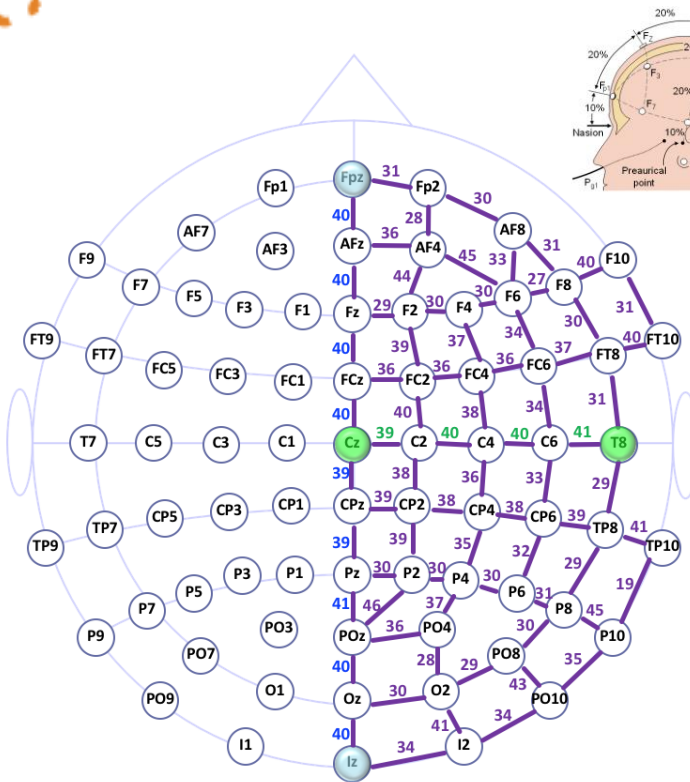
20%
$F_z$
20%
$F_{p1}$
$F_3$
20%
10%
$F_7$
Nasion
10%
Preaurical point
$P_{g1}$

Fp1
Fpz
31
Fp2
30
40
28
AF7
AF3
AFz
36
AF4
45
AF8
31
F9
33
F10
40
44
27
F7
F5
F3
F1
Fz
29
F2
30
F4
30
F6
F8
31
30
40
FT9
39
37
34
FT10
FT7
36
36
37
FT8
40
FC5
FC3
FC1
FCz
36
FC2
FC4
FC6
40
38
34
31
T7
C5
C3
C1
Cz
39
C2
40
C4
40
C6
41
T8
39
38
36
33
29
CP5
CP3
CP1
CPz
39
CP2
38
CP4
38
CP6
39
TP8
41
TP9
TP7
TP10
39
39
35
32
29
19
P3
P1
Pz
30
P2
30
P4
30
P6
31
P5
P7
41
46
37
P8
45
P9
PO3
POz
36
PO4
30
P10
PO7
40
28
PO8
35
29
O1
O2
43
PO9
Oz
30
PO10
40
41
34
I1
Iz
34
I2